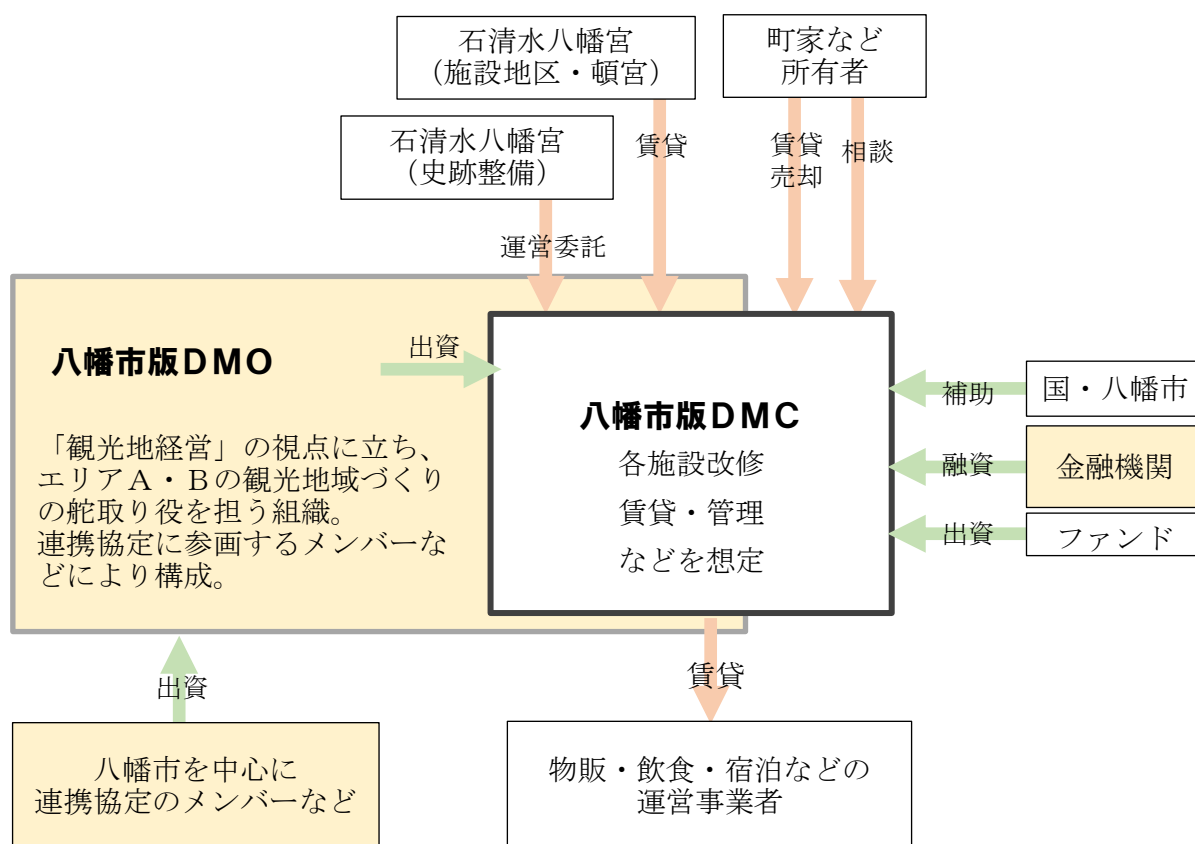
石清水八幡宮
（施設地区・頓宮）

町家など
所有者

石清水八幡宮
（史跡整備）

賃貸

賃貸
売却

相談

運営委託

八幡市版DMO

出資

「観光地経営」の視点に立ち、エリアA・Bの観光地域づくりの舵取り役を担う組織。
連携協定に参画するメンバーなどにより構成。

八幡市版DMC
各施設改修
賃貸・管理
などを想定

補助
国・八幡市

融資
金融機関

出資
ファンド

賃貸

出資

八幡市を中心に
連携協定のメンバーなど

物販・飲食・宿泊などの
運営事業者